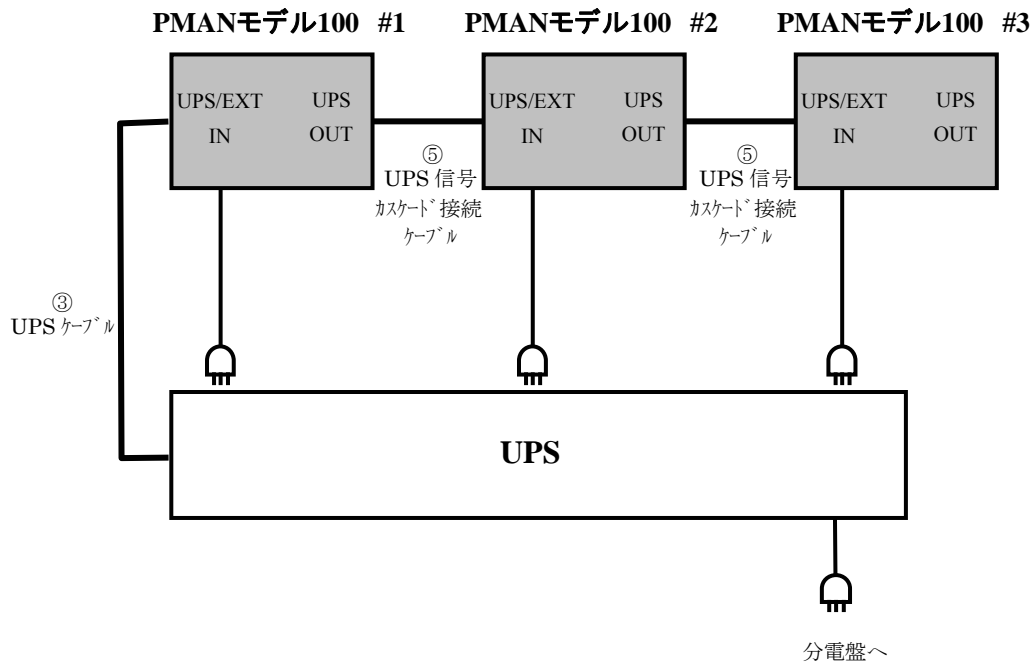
PMANモデル100 #1

UPS/EXT IN

UPS OUT

PMANモデル100 #2

UPS/EXT IN

UPS OUT

PMANモデル100 #3

UPS/EXT IN

UPS OUT

⑤ UPS 信号 ｶｽｹｰﾄﾞ接続 ｹｰﾌﾞﾙ

⑤ UPS 信号 ｶｽｹｰﾄﾞ接続 ｹｰﾌﾞﾙ

③ UPS ｹｰﾌﾞﾙ

UPS

分電盤へ